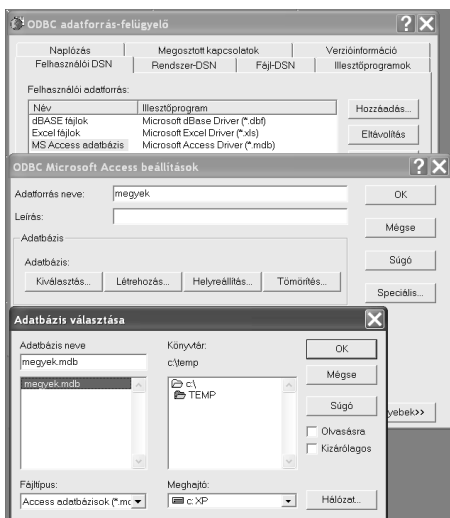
ODBC adatforrás-felügyelő

Naplózás | Megosztott kapcsolatok | Verzióinformáció
Felhasználói DSN | Rendszer-DSN | Fájl-DSN | Illesztőprogramok

Felhasználói adatforrás:

| Név | Illesztőprogram |
|---|---|
| dBASE fájlok | Microsoft dBase Driver (*.dbf) |
| Excel fájlok | Microsoft Excel Driver (*.xls) |
| MS Access adatbázis | Microsoft Access Driver (*.mdb) |

Hozzáadás...
Eltávolítás

ODBC Microsoft Access beállítások

Adatforrás neve: megyek
Leírás:
Adatbázis
Adatbázis:
Kiválasztás... Létrehozás... Helyreállítás... Tömörítés...

OK
Mégse
Súgó
Speciális...

Adatbázis választása

Adatbázis neve
megyek.mdb
megyek.mdb

Könyvtár:
c:\temp
c:\
TEMP

OK
Mégse
Súgó
Olvasásra
Kizárólagos

Fájltípus:
Access adatbázisok (*.mc

Meghajtó:
c: XP

Hálózat...

yebek>>